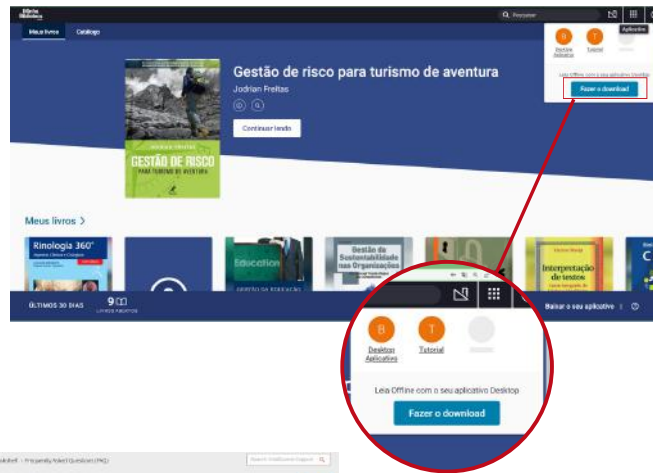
Minha Biblioteca

Meus livros
Catálogo

Procurar

Aplicativos

B
T
Desktop Aplicativo
Tutorial

Leia Offline com o seu aplicativo Desktop
Fazer o download

Gestão de risco para turismo de aventura
Jodrian Freitas

Continuar lendo

Jodrian Freitas
GESTÃO DE RISCO
PARA TURISMO DE AVENTURA

Meus livros >

Rinologia 360°

Education

Gestão da Sustentabilidade nas Organizações

Interpretação de testes

ÚLTIMOS 30 DIAS
9
Livros Abertos

Baixar o seu aplicativo

B
T
Desktop Aplicativo
Tutorial

Leia Offline com o seu aplicativo Desktop
Fazer o download

Frequently Asked Question (FAQ)